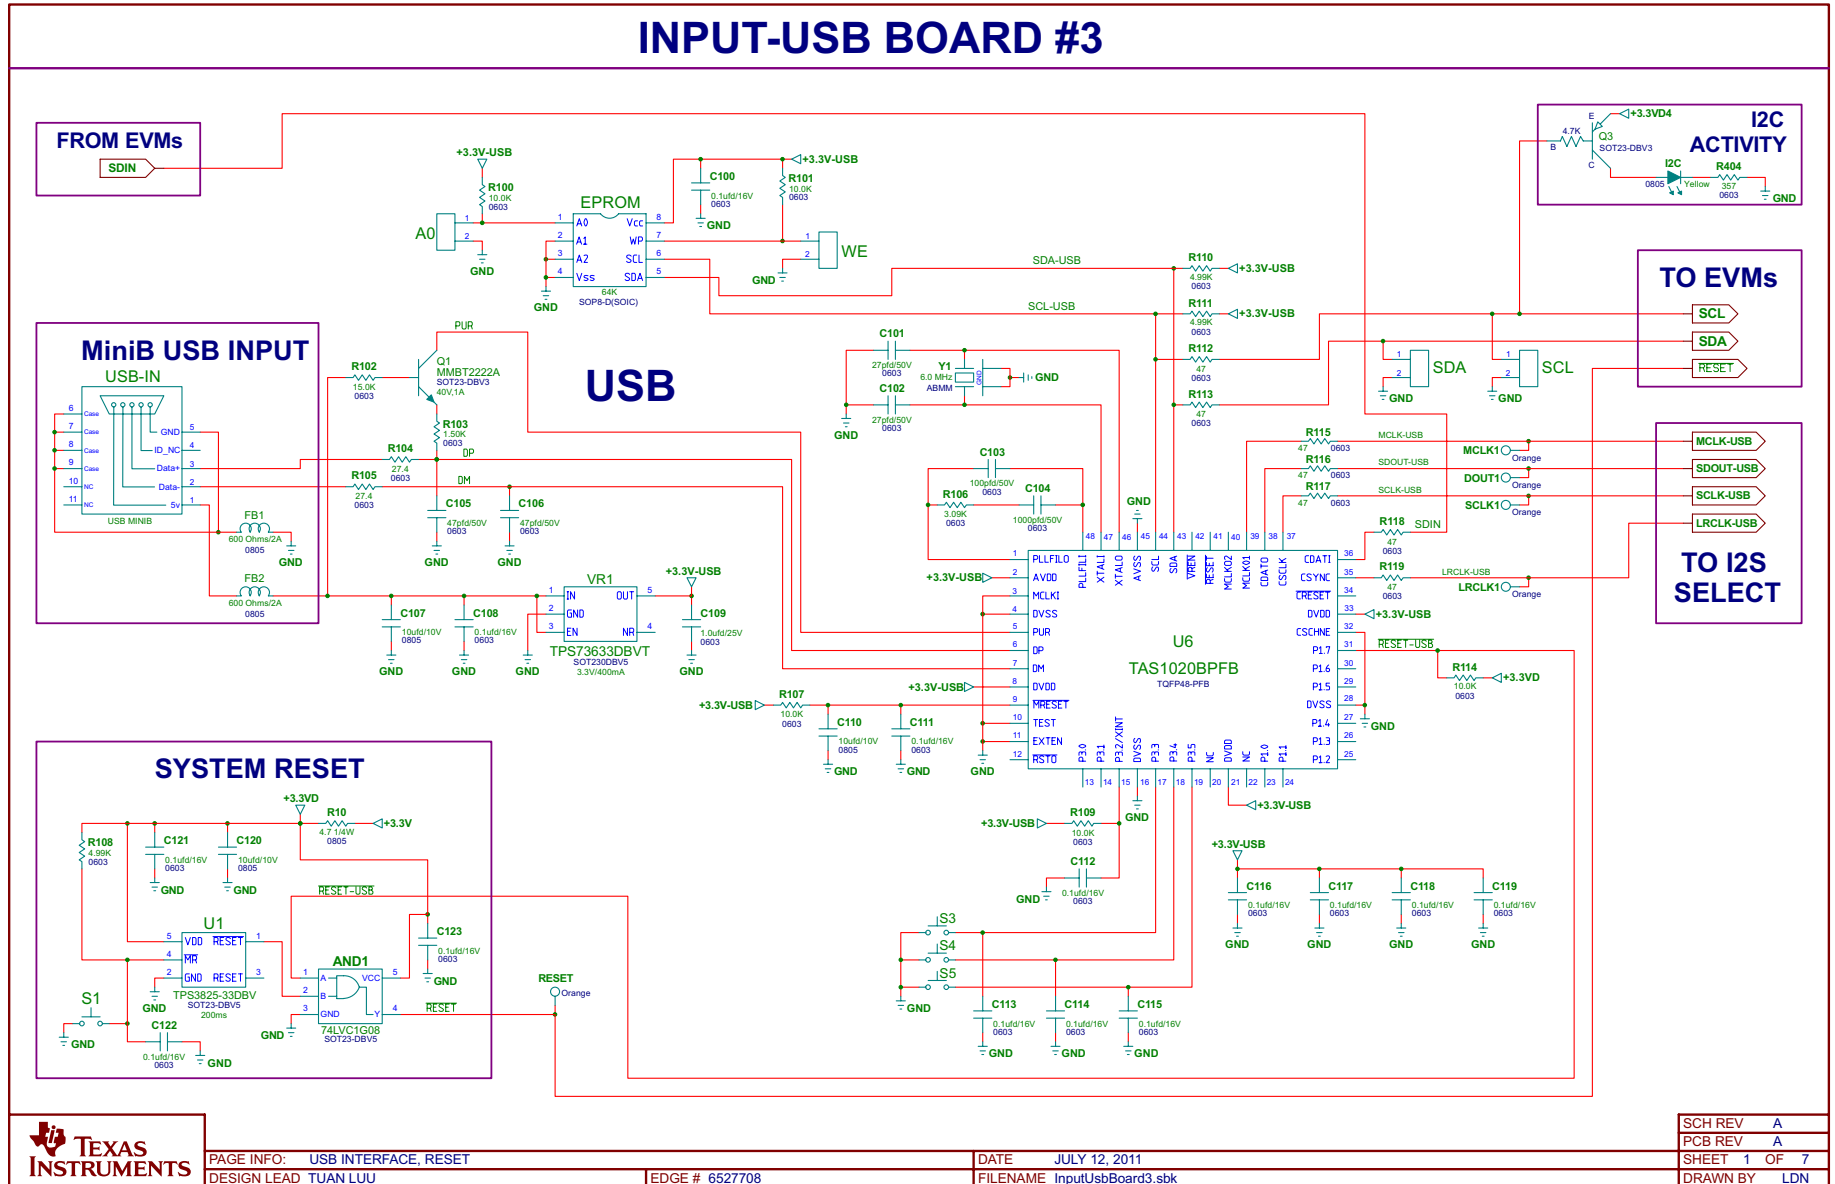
INPUT-USB BOARD #3

FROM EVMs
SDIN

+3.3V-USB
R100
10.0K
0603
A0
1
2
GND
EPROM
1 A0 Vcc 8
2 A1 WP 7
3 A2 SCL 6
4 Vss SDA 5
64K
SOP8-D(SOIC)
GND
C100
0.1ufd/16V
0603
GND
+3.3V-USB
R101
10.0K
0603
1
2
WE
GND

I2C ACTIVITY
+3.3VD4
4.7K
B
E
C
Q3
SOT23-DBV3
I2C
0805
Yellow
R404
357
0603
GND

SDA-USB
R110
4.99K
0603
+3.3V-USB
SCL-USB
R111
4.99K
0603
+3.3V-USB

TO EVMs
SCL
SDA
RESET

MiniB USB INPUT
USB-IN
6 Case
7 Case
8 Case
9 Case
10 NC
11 NC
GND 5
ID_NC 4
Data+ 3
Data- 2
5v 1
USB MINIB
FB1
600 Ohms/2A
0805
GND
FB2
600 Ohms/2A
0805

PUR
R102
15.0K
0603
Q1
MMBT2222A
SOT23-DBV3
40V,1A
R103
1.50K
0603
DP
R104
27.4
0603
R105
27.4
0603
DM
C105
47pfd/50V
0603
C106
47pfd/50V
0603
GND
GND

USB

C101
27pfd/50V
0603
Y1
6.0 MHz
ABMM
GND
C102
27pfd/50V
0603
GND
R112
47
0603
R113
47
0603

SDA
SCL
1
2
GND
1
2
GND

R115
47 0603
MCLK-USB
MCLK1
Orange
R116
47 0603
SDOUT-USB
DOUT1
Orange
R117
47 0603
SCLK-USB
SCLK1
Orange
R118
47
0603
SDIN
R119
47
0603
LRCLK-USB
LRCLK1
Orange

MCLK-USB
SDOUT-USB
SCLK-USB
LRCLK-USB
TO I2S SELECT

C103
100pfd/50V
0603
R106
3.09K
0603
C104
1000pfd/50V
0603
GND

U6
TAS1020BPFB
TQFP48-PFB
1 PLLFILO
2 AVDD
3 MCLKI
4 DVSS
5 PUR
6 DP
7 DM
8 DVDD
9 $\overline{MRESET}$
10 TEST
11 EXTEN
12 $\overline{RSTO}$
48 PLLFILI
47 XTALI
46 XTALO
45 AVSS
44 SCL
43 SDA
42 $\overline{VREN}$
41 RESET
40 MCLKO2
39 MCLKO1
38 CDATO
37 CSCLK
36 CDATI
35 CSYNC
34 $\overline{CRESET}$
33 DVDD
32 CSCHNE
31 P1.7
30 P1.6
29 P1.5
28 DVSS
27 P1.4
26 P1.3
25 P1.2
13 P3.0
14 P3.1
15 P3.2/XINT
16 DVSS
17 P3.3
18 P3.4
19 P3.5
20 NC
21 DVDD
22 NC
23 P1.0
24 P1.1
+3.3V-USB
+3.3V-USB
+3.3V-USB
$\overline{RESET-USB}$
R114
10.0K
0603
+3.3VD
GND

VR1
TPS73633DBVT
SOT230DBV5
3.3V/400mA
1 IN OUT 5
2 GND
3 EN NR 4
+3.3V-USB
C107
10ufd/10V
0805
C108
0.1ufd/16V
0603
C109
1.0ufd/25V
0603
GND GND GND GND

+3.3V-USB
R107
10.0K
0603
C110
10ufd/10V
0805
C111
0.1ufd/16V
0603
GND GND GND

+3.3V-USB
R109
10.0K
0603
GND
C112
0.1ufd/16V
0603
GND
+3.3V-USB

+3.3V-USB
C116 0.1ufd/16V 0603
C117 0.1ufd/16V 0603
C118 0.1ufd/16V 0603
C119 0.1ufd/16V 0603
GND GND GND GND

S3
S4
S5
GND
C113 0.1ufd/16V 0603
C114 0.1ufd/16V 0603
C115 0.1ufd/16V 0603
GND GND GND

SYSTEM RESET
+3.3VD
R10
4.7 1/4W
0805
+3.3V
R108
4.99K
0603
C121
0.1ufd/16V
0603
GND
C120
10ufd/10V
0805
GND
$\overline{RESET-USB}$
U1
5 VDD $\overline{RESET}$ 1
4 $\overline{MR}$
2 GND RESET 3
TPS3825-33DBV
SOT23-DBV5
200ms
GND
S1
GND
C122
0.1ufd/16V
0603
GND
AND1
1 A
2 B
3 GND
VCC 5
Y 4
74LVC1G08
SOT23-DBV5
GND
C123
0.1ufd/16V
0603
GND
$\overline{RESET}$
RESET
Orange

TEXAS INSTRUMENTS
PAGE INFO: USB INTERFACE, RESET
DESIGN LEAD TUAN LUU
EDGE # 6527708
DATE JULY 12, 2011
FILENAME InputUsbBoard3.sbk
SCH REV A
PCB REV A
SHEET 1 OF 7
DRAWN BY LDN